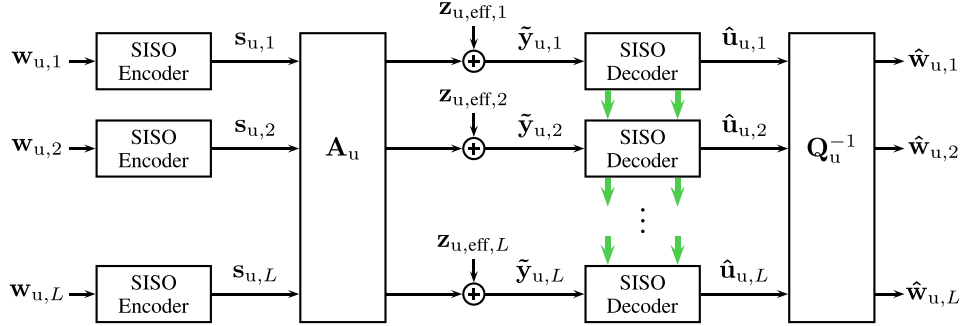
$\mathbf{w}_{\mathrm{u},1}$
SISO Encoder
$\mathbf{s}_{\mathrm{u},1}$
$\mathbf{w}_{\mathrm{u},2}$
SISO Encoder
$\mathbf{s}_{\mathrm{u},2}$
$\mathbf{w}_{\mathrm{u},L}$
SISO Encoder
$\mathbf{s}_{\mathrm{u},L}$
$\mathbf{A}_{\mathrm{u}}$
$\mathbf{z}_{\mathrm{u,eff},1}$
$\tilde{\mathbf{y}}_{\mathrm{u},1}$
$\mathbf{z}_{\mathrm{u,eff},2}$
$\tilde{\mathbf{y}}_{\mathrm{u},2}$
$\mathbf{z}_{\mathrm{u,eff},L}$
$\tilde{\mathbf{y}}_{\mathrm{u},L}$
SISO Decoder
$\hat{\mathbf{u}}_{\mathrm{u},1}$
SISO Decoder
$\hat{\mathbf{u}}_{\mathrm{u},2}$
$\vdots$
SISO Decoder
$\hat{\mathbf{u}}_{\mathrm{u},L}$
$\mathbf{Q}_{\mathrm{u}}^{-1}$
$\hat{\mathbf{w}}_{\mathrm{u},1}$
$\hat{\mathbf{w}}_{\mathrm{u},2}$
$\hat{\mathbf{w}}_{\mathrm{u},L}$